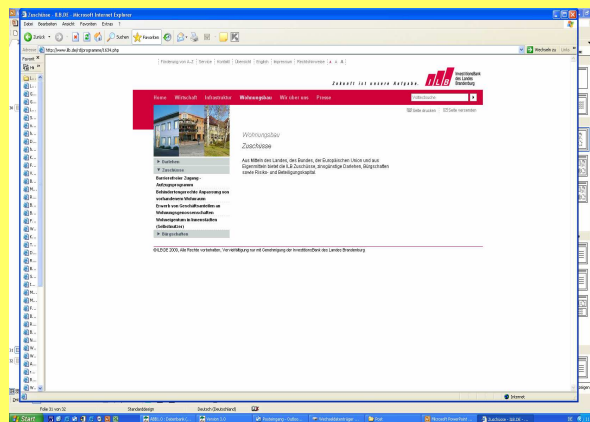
Zuschüsse - ILB.DE - Microsoft Internet Explorer

Datei Bearbeiten Ansicht Favoriten Extras ?

Zurück Suchen Favoriten

Adresse http://www.ilb.de/...

Wechseln zu Links

Favoriten

Förderung von A-Z Service Kontakt Übersicht English Impressum Weiterlesen

Zukunft ist unsere Aufgabe.

ILB InvestitionsBank des Landes Brandenburg

Home Wirtschaft Infrastruktur Wohnungsbau Wir über uns Presse

Seite drucken Seite versenden

Wohnungsbau

Zuschüsse

Darlehen

Zuschüsse

Barrierefreier Zugang - Aufzugsprogramm

Behindertengerechte Anpassung von vorhandenem Wohnraum

Erwerb von Geschäftsanteilen an Wohnungsgenossenschaften

Wohneigentum in Innenstädten (Selbstnutzer)

Bürgschaften

Aus Mitteln des Landes, des Bundes, der Europäischen Union und aus Eigenmitteln bietet die ILB Zuschüsse, zinsgünstige Darlehen, Bürgschaften sowie Risiko- und Beteiligungskapital.

©ILBDE 2006, Alle Rechte vorbehalten. Vervielfältigung nur mit Genehmigung der InvestitionsBank des Landes Brandenburg.

Internet

Folie 31 von 32 Standarddesign Deutsch (Deutschland)

Start Zuschüsse - ILB.DE - ... Microsoft PowerPoint ...